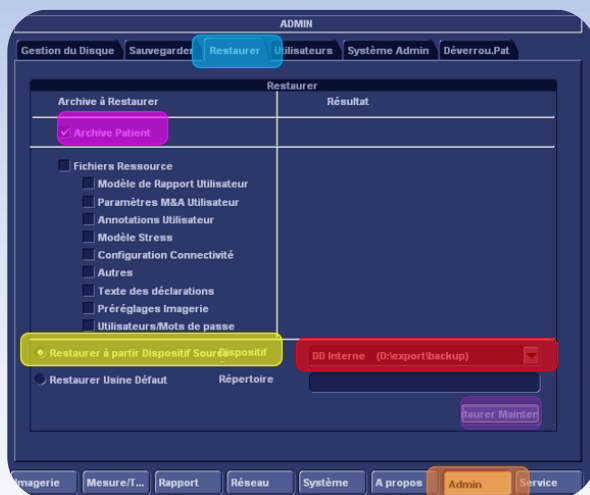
ADMIN

Gestion du Disque | Sauvegarder | Restaurer | Utilisateurs | Système Admin | Déverrou.Pat

Restaurer

Archive à Restaurer | Résultat

Archive Patient

Fichiers Ressource
Modèle de Rapport Utilisateur
Paramètres M&A Utilisateur
Annotations Utilisateur
Modèle Stress
Configuration Connectivité
Autres
Texte des déclarations
Préréglages Imagerie
Utilisateurs/Mots de passe

Restaurer à partir Dispositif Source
Dispositif
DD Interne (D:\export\backup)

Restaurer Usine Défaut
Répertoire

taurer Mainten

Imagerie | Mesure/T... | Rapport | Réseau | Système | A propos | Admin | Service